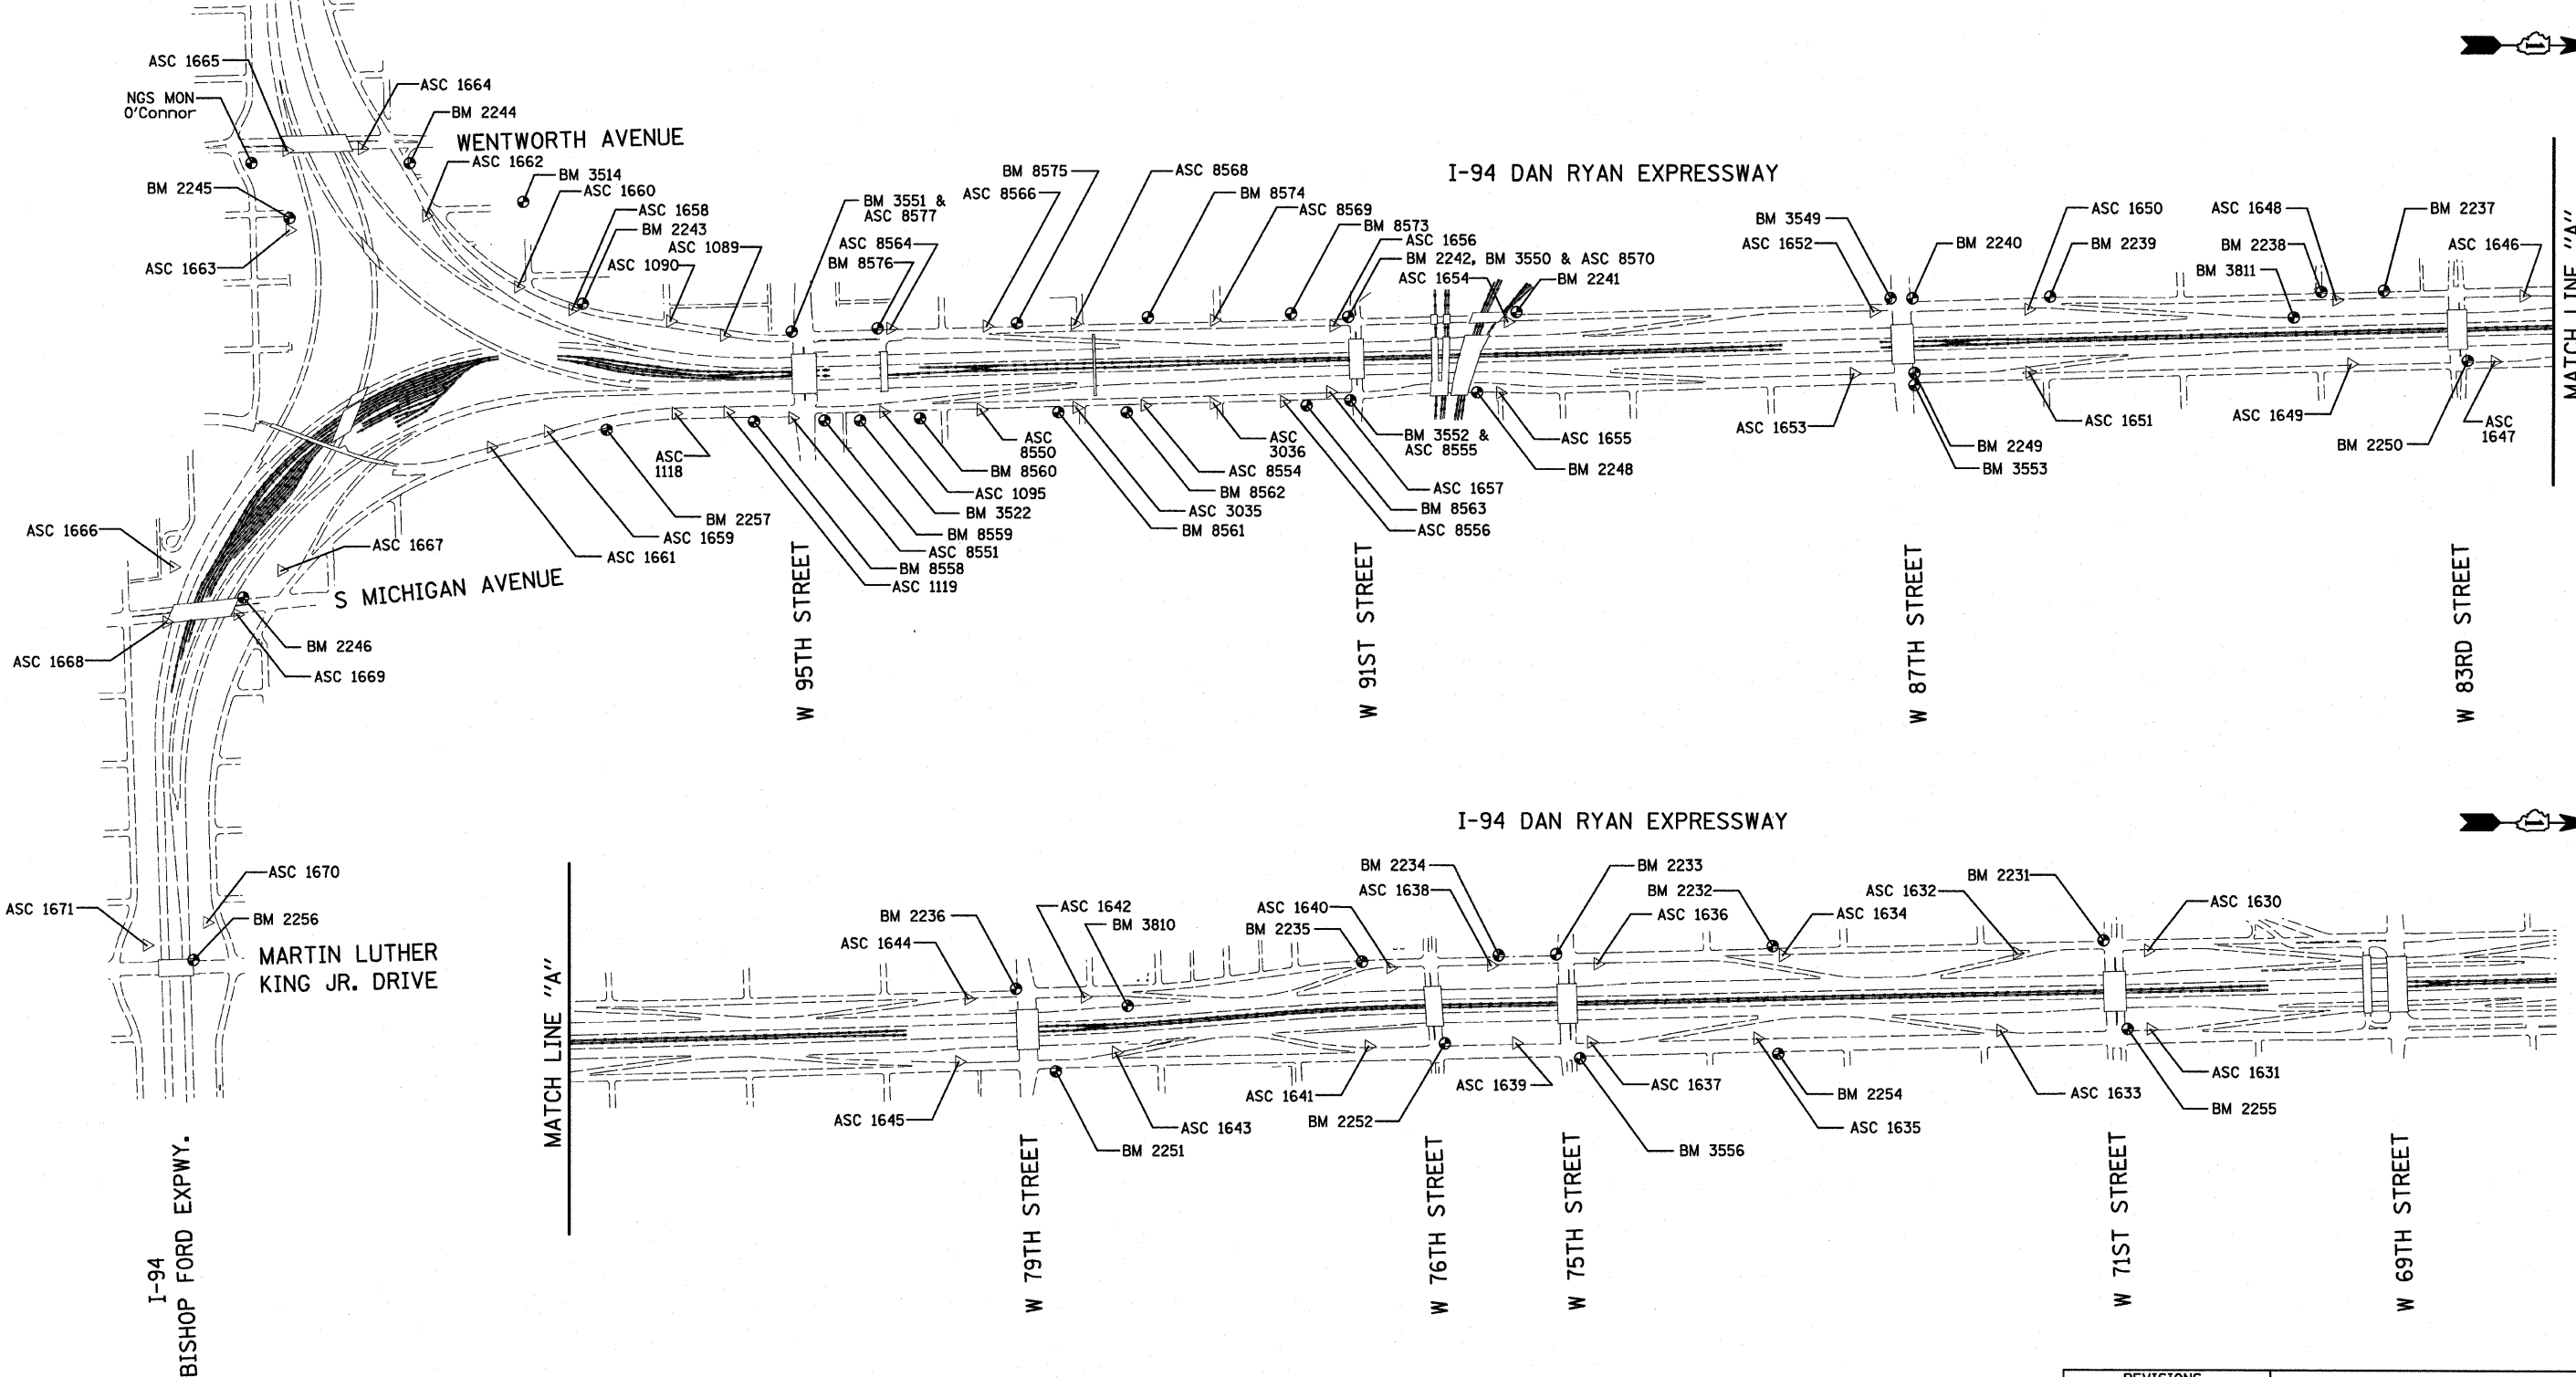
ASC 1665
NGS MON O'Connor
ASC 1664
BM 2244
WENTWORTH AVENUE
ASC 1662
BM 3514
ASC 1660
BM 2245
ASC 1658
BM 2243
ASC 1663
ASC 1089
ASC 1090
BM 3551 & ASC 8577
ASC 8564
BM 8576
BM 8575
ASC 8566
ASC 8568
BM 8574
ASC 8569
BM 8573
ASC 1656
BM 2242, BM 3550 & ASC 8570
ASC 1654
BM 2241
I-94 DAN RYAN EXPRESSWAY
BM 3549
ASC 1652
BM 2240
ASC 1650
BM 2239
ASC 1648
BM 2238
BM 3811
BM 2237
ASC 1646
MATCH LINE "A"
ASC 1118
BM 2257
ASC 1659
ASC 1661
ASC 8550
BM 8560
ASC 1095
BM 3522
BM 8559
ASC 8551
BM 8558
ASC 1119
ASC 3036
ASC 8554
BM 8562
ASC 3035
BM 8561
BM 3552 & ASC 8555
ASC 1657
BM 8563
ASC 8556
ASC 1655
BM 2248
ASC 1653
BM 2249
BM 3553
ASC 1651
ASC 1649
BM 2250
ASC 1647
ASC 1666
ASC 1667
S MICHIGAN AVENUE
BM 2246
ASC 1668
ASC 1669
W 95TH STREET
W 91ST STREET
W 87TH STREET
W 83RD STREET
I-94 DAN RYAN EXPRESSWAY
ASC 1670
ASC 1671
BM 2256
MARTIN LUTHER KING JR. DRIVE
BM 2236
ASC 1644
ASC 1642
BM 3810
ASC 1640
BM 2235
BM 2234
ASC 1638
BM 2233
BM 2232
ASC 1636
ASC 1634
ASC 1632
BM 2231
ASC 1630
MATCH LINE "A"
ASC 1645
BM 2251
ASC 1643
ASC 1641
BM 2252
ASC 1639
ASC 1637
BM 3556
BM 2254
ASC 1635
ASC 1633
ASC 1631
BM 2255
I-94 BISHOP FORD EXPWY.
W 79TH STREET
W 76TH STREET
W 75TH STREET
W 71ST STREET
W 69TH STREET
REVISIONS